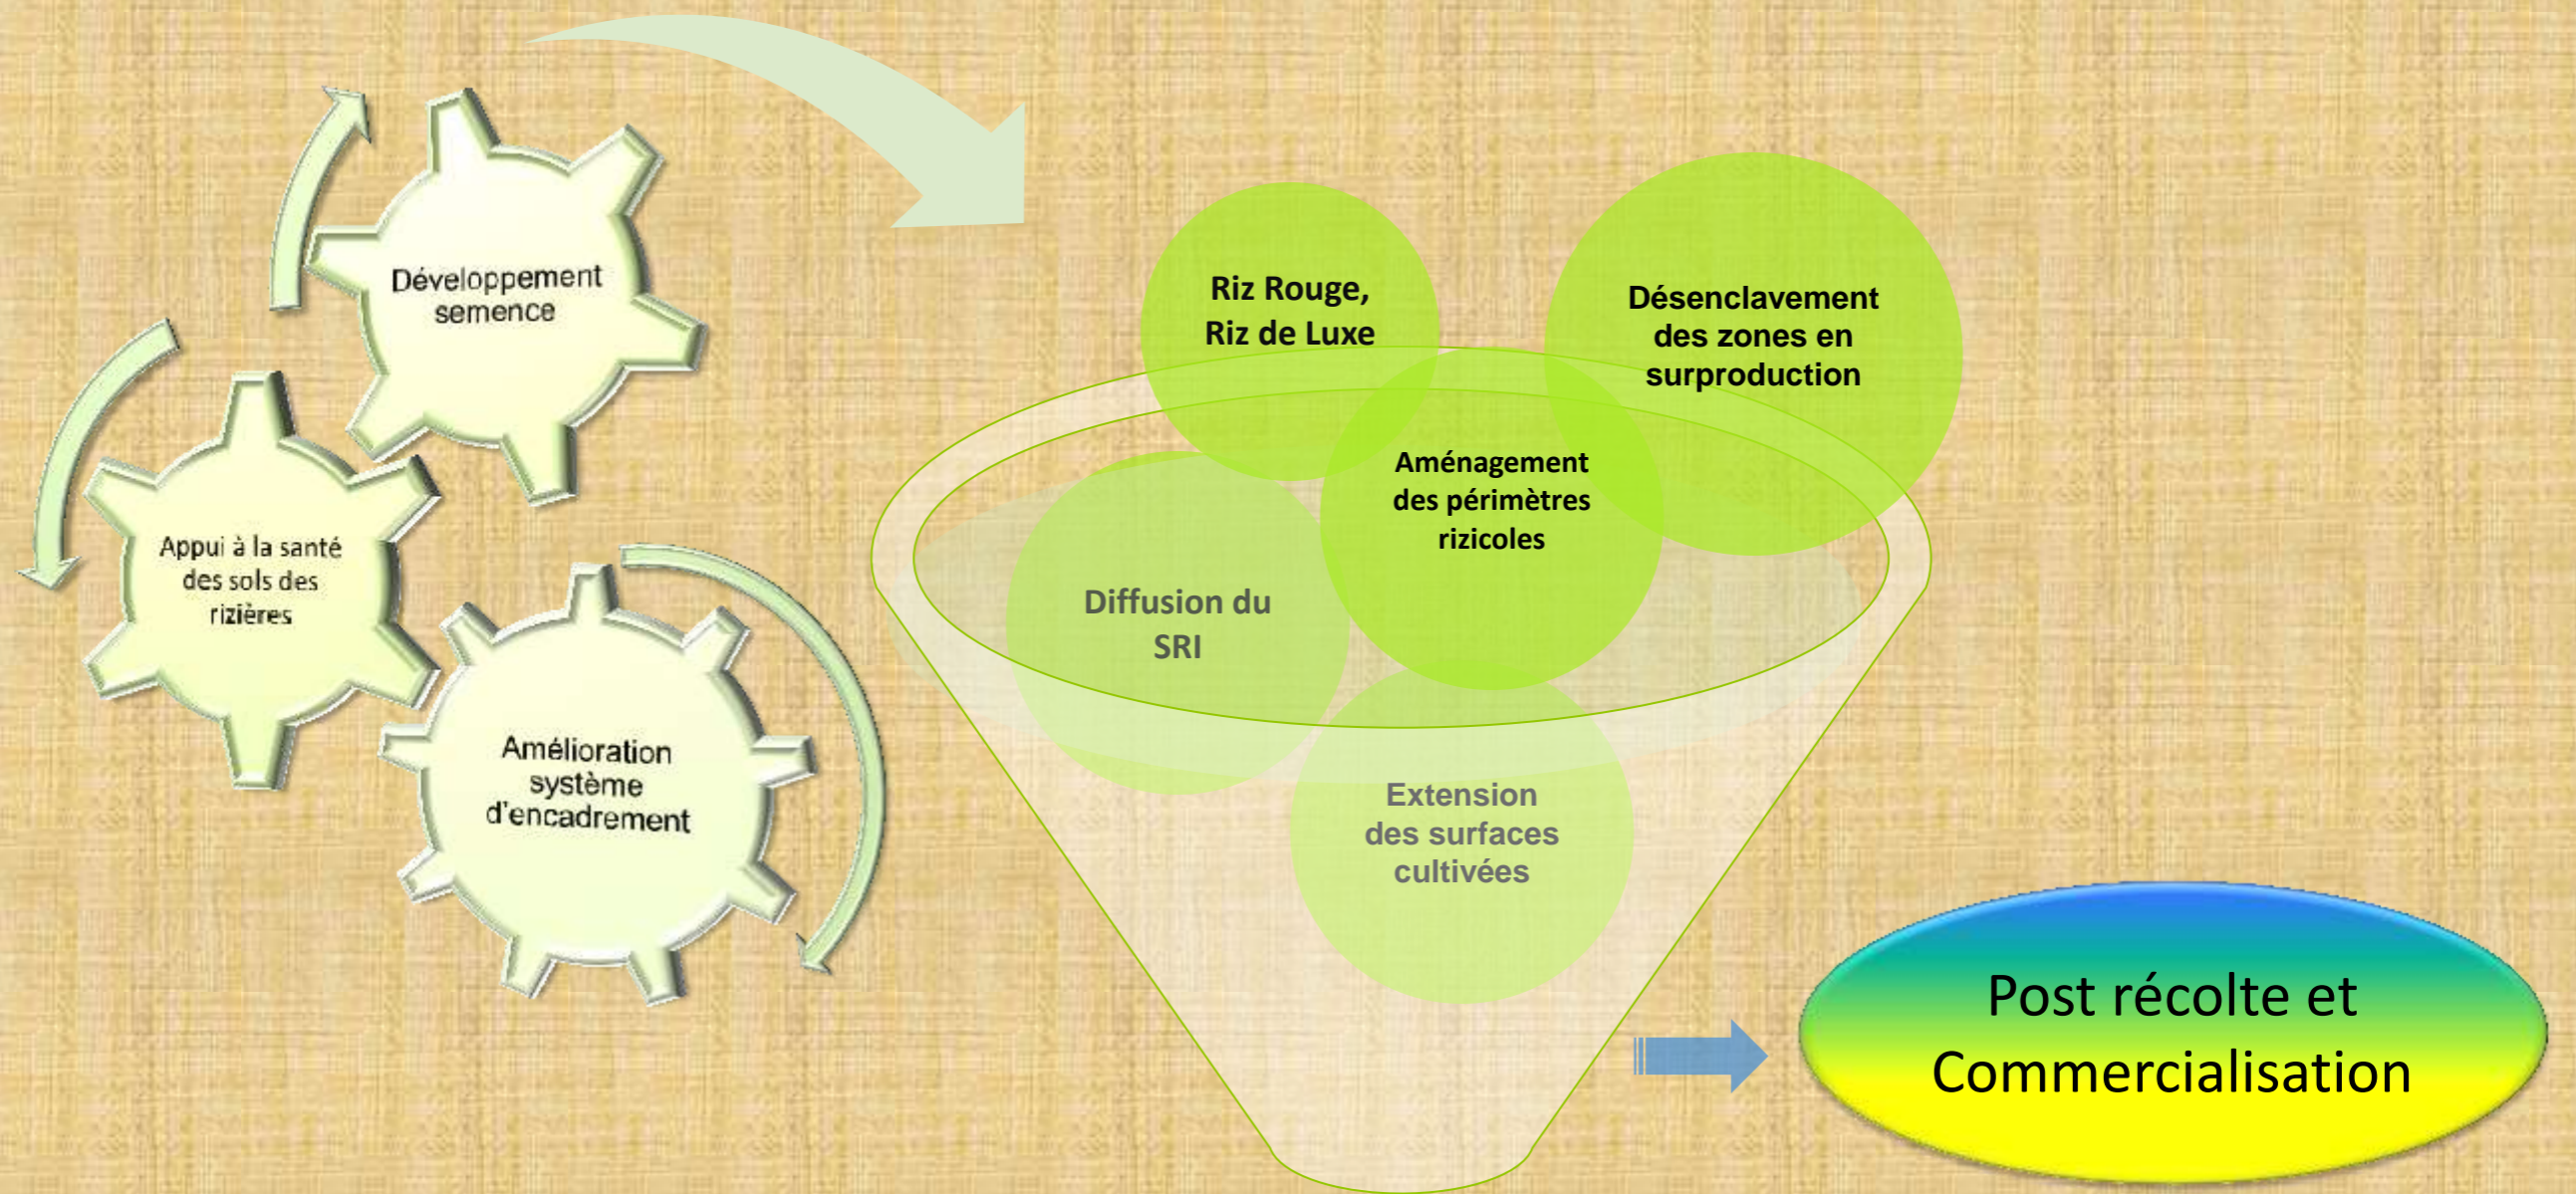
Développement semence

Appui à la santé des sols des rizières

Amélioration système d'encadrement

Riz Rouge, Riz de Luxe

Désenclavement des zones en surproduction

Aménagement des périmètres rizicoles

Diffusion du SRI

Extension des surfaces cultivées

Post récolte et Commercialisation